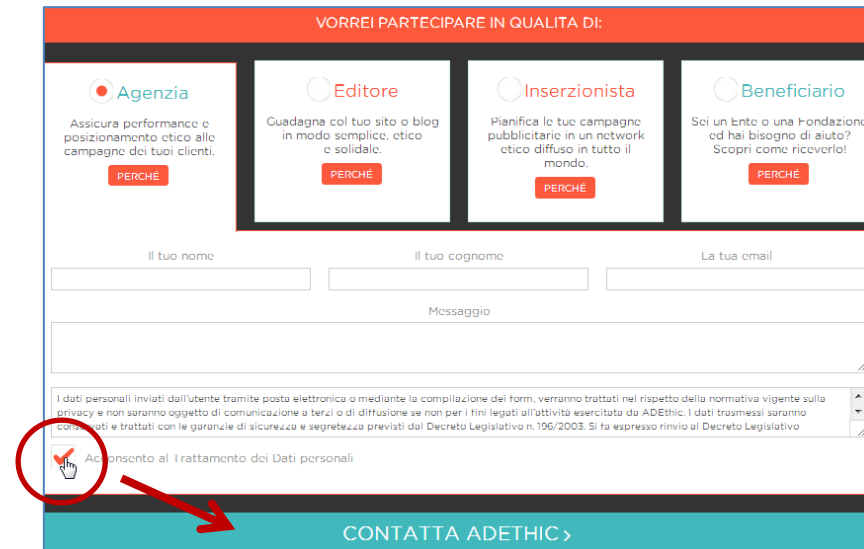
VORREI PARTECIPARE IN QUALITA DI:

Agenzia

Assicura performance e posizionamento etico alle campagne dei tuoi clienti.

PERCHÉ

Editore

Guadagna col tuo sito o blog in modo semplice, etico e solidale.

PERCHÉ

Inserzionista

Pianifica le tue campagne pubblicitarie in un network etico diffuso in tutto il mondo.

PERCHÉ

Beneficiario

Sei un Ente o una Fondazione ed hai bisogno di aiuto? Scopri come riceverlo!

PERCHÉ

Il tuo nome

Il tuo cognome

La tua email

Messaggio

I dati personali inviati dall'utente tramite posta elettronica o mediante la compilazione dei form, verranno trattati nel rispetto della normativa vigente sulla privacy e non saranno oggetto di comunicazione a terzi o di diffusione se non per i fini legati all'attività esercitata da ADEthic. I dati trasmessi saranno conservati e trattati con le garanzie di sicurezza e segretezza previsti dal Decreto Legislativo n. 196/2003. Si fa espresso rinvio al Decreto Legislativo

Acconsento al Trattamento dei Dati personali

CONTATTA ADETHIC ›